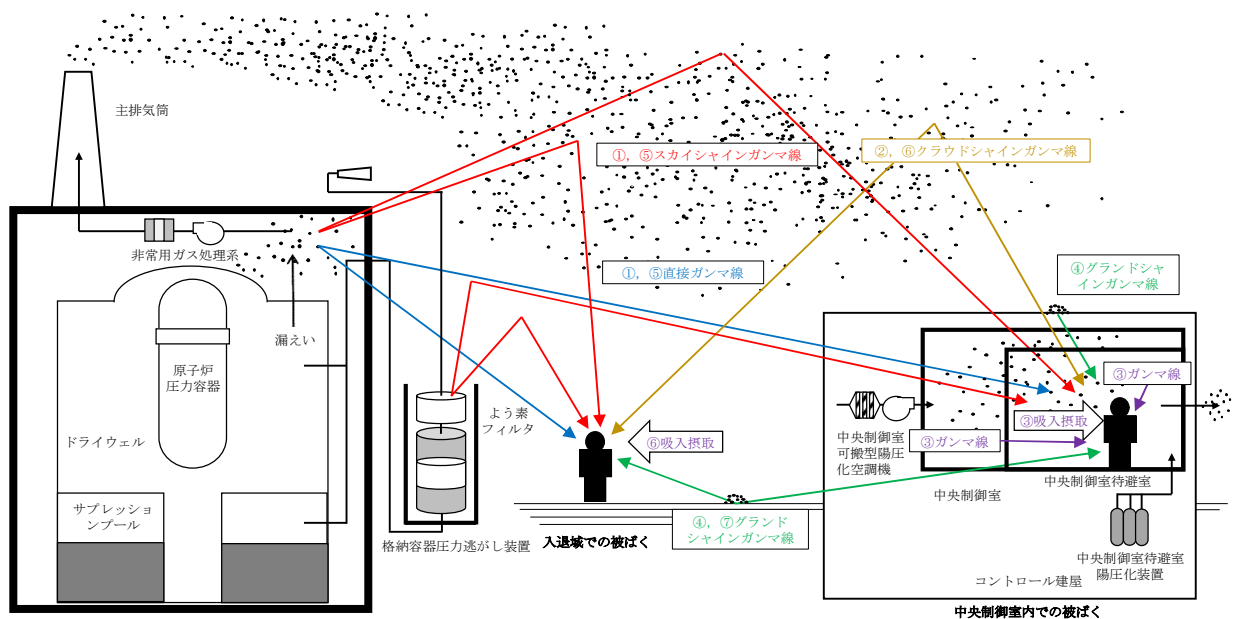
主排気筒

非常用ガス処理系

漏えい

原子炉
圧力容器

ドライウェル

サプレッション
プール

格納容器圧力逃がし装置

よう素
フィルタ

①，⑤スカイシャインガンマ線

②，⑥クラウドシャインガンマ線

①，⑤直接ガンマ線

⑥吸入摂取

入退域での被ばく

④，⑦グランド
シャインガンマ線

④グランドシャ
インガンマ線

③ガンマ線

③吸入摂取

③ガンマ線

中央制御室
可搬型陽圧
化空調機

中央制御室

中央制御室待避室

中央制御室待避室
陽圧化装置

コントロール建屋

中央制御室内での被ばく